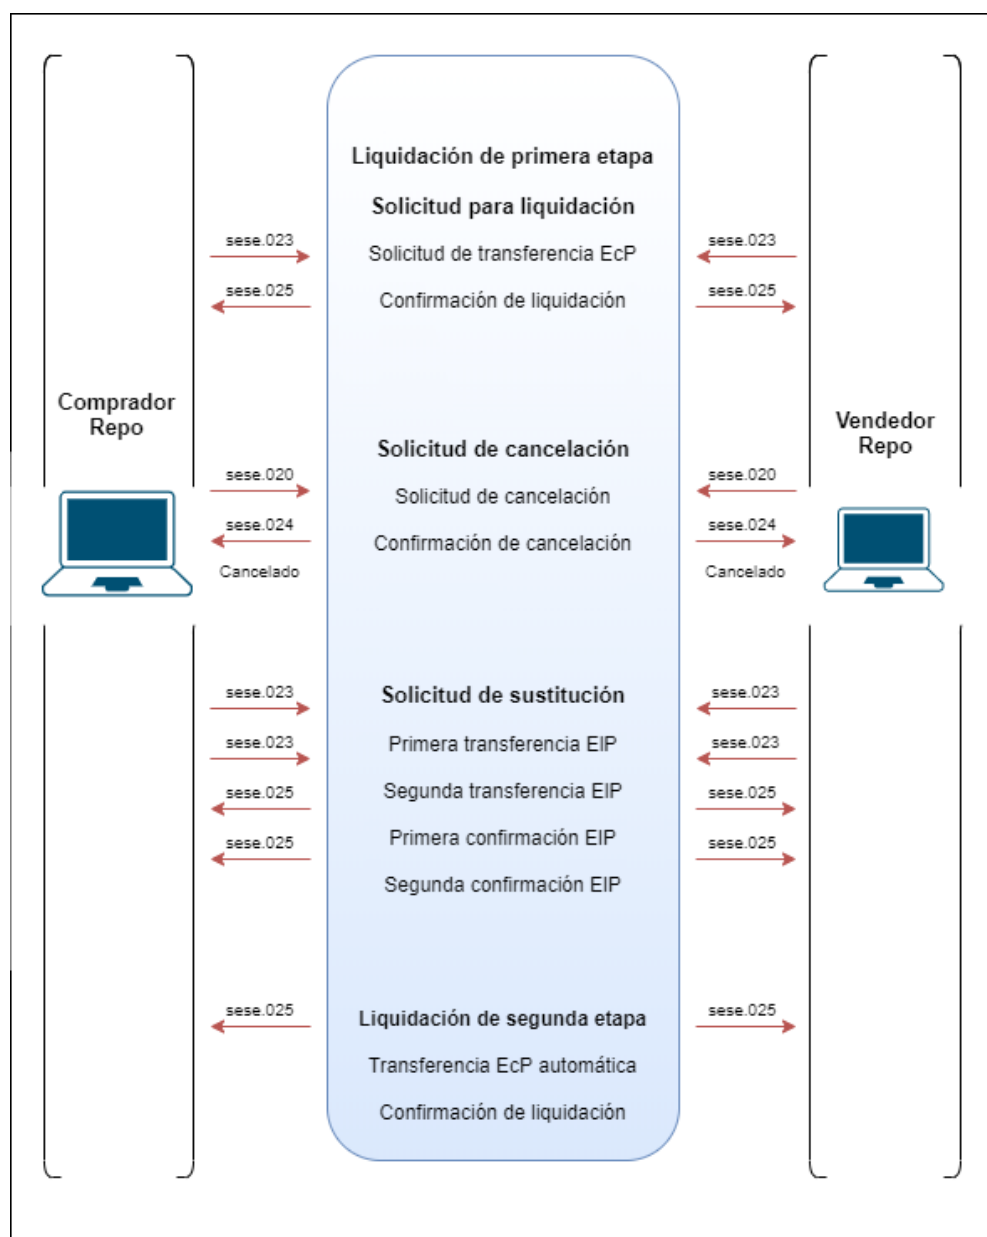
Liquidación de primera etapa

Solicitud para liquidación

sese.023
Solicitud de transferencia EcP
sese.023

sese.025
Confirmación de liquidación
sese.025

Comprador Repo

Vendedor Repo

Solicitud de cancelación

sese.020
Solicitud de cancelación
sese.020

sese.024
Confirmación de cancelación
sese.024

Cancelado
Cancelado

sese.023
Solicitud de sustitución
sese.023

sese.023
Primera transferencia EIP
sese.023

sese.025
Segunda transferencia EIP
sese.025

sese.025
Primera confirmación EIP
sese.025

Segunda confirmación EIP

sese.025
Liquidación de segunda etapa
sese.025

Transferencia EcP automática

Confirmación de liquidación